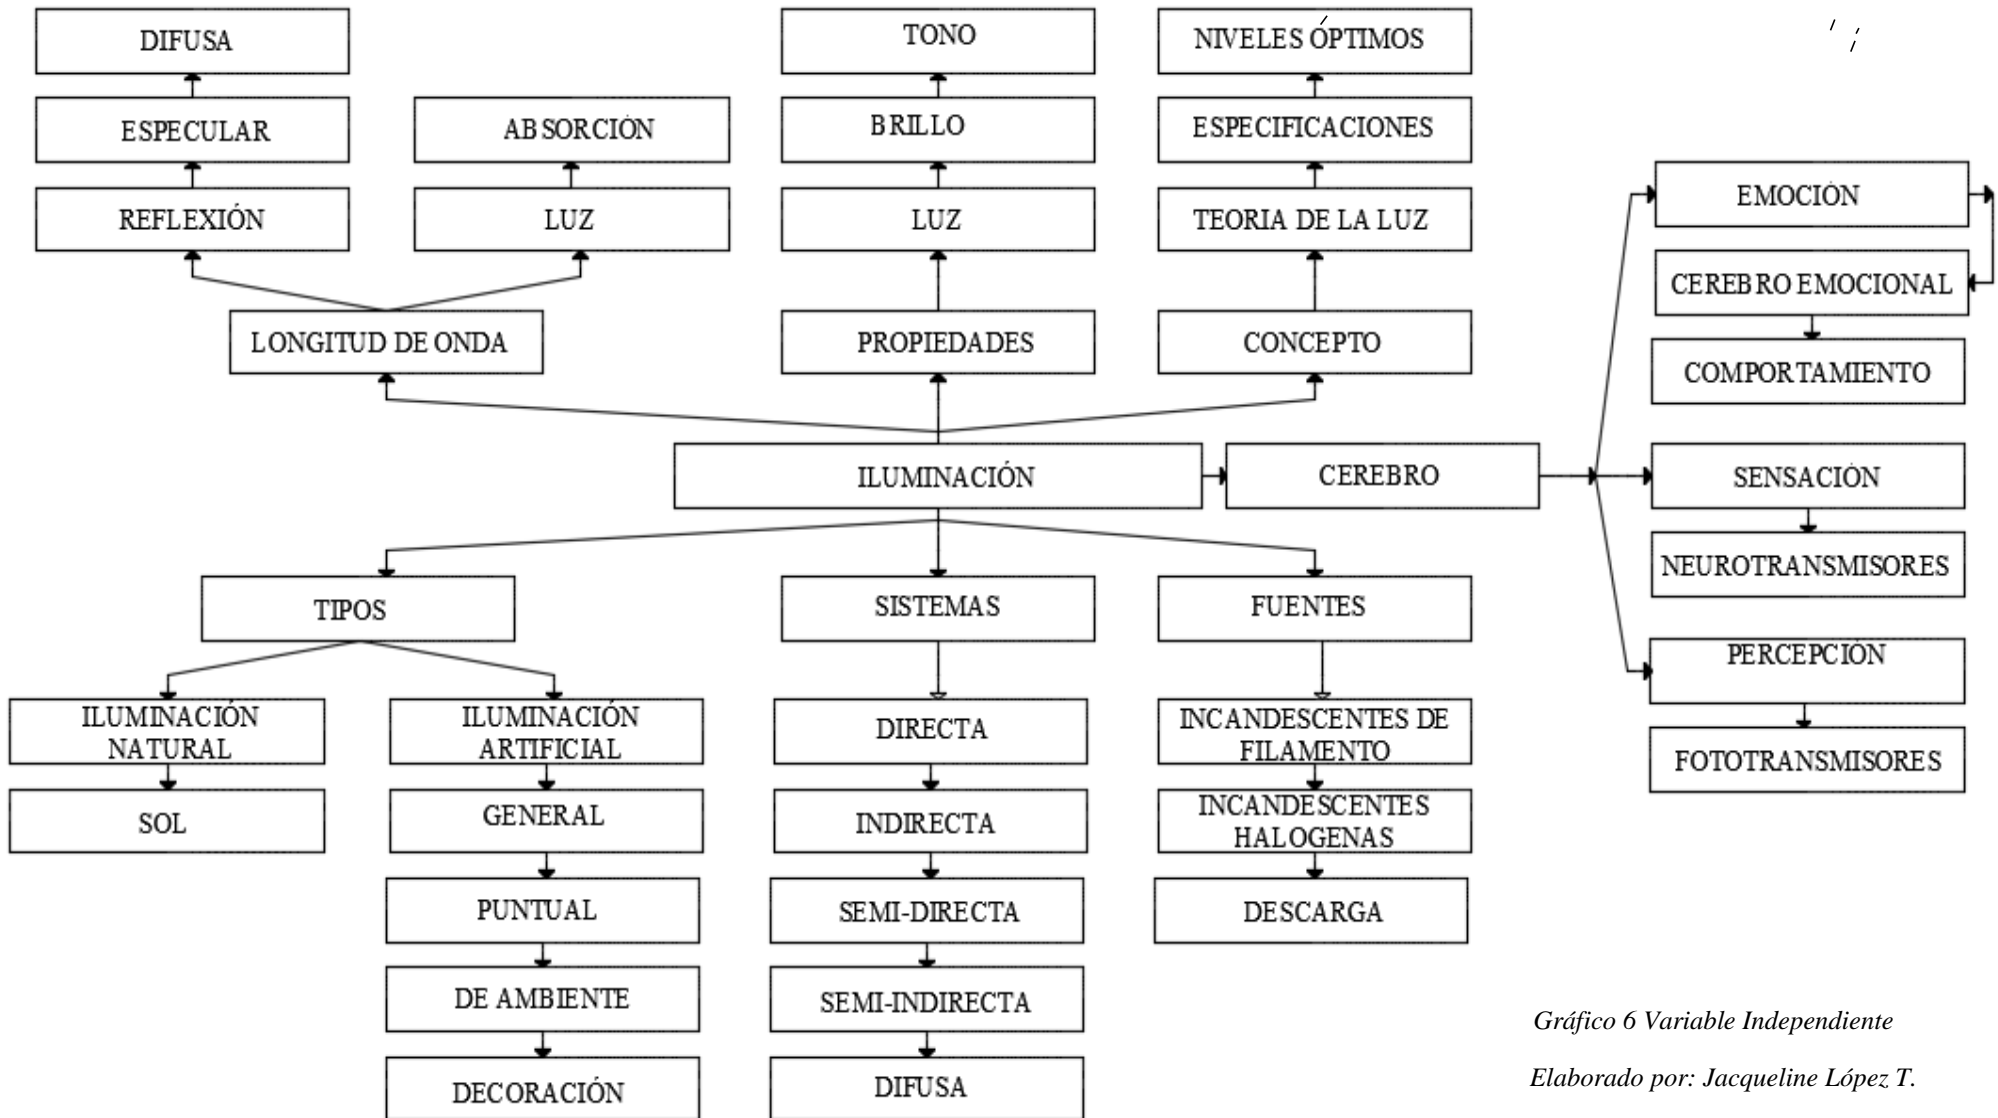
DIFUSA

ESPECULAR

REFLEXIÓN

ABSORCIÓN

LUZ

LONGITUD DE ONDA

TONO

BRILLO

LUZ

PROPIEDADES

NIVELES ÓPTIMOS

ESPECIFICACIONES

TEORIA DE LA LUZ

CONCEPTO

EMOCIÓN

CEREBRO EMOCIONAL

COMPORTAMIENTO

ILUMINACIÓN

CEREBRO

SENSACIÓN

NEUROTRANSMISORES

PERCEPCIÓN

FOTOTRANSMISORES

TIPOS

ILUMINACIÓN NATURAL

SOL

ILUMINACIÓN ARTIFICIAL

GENERAL

PUNTUAL

DE AMBIENTE

DECORACIÓN

SISTEMAS

DIRECTA

INDIRECTA

SEMI-DIRECTA

SEMI-INDIRECTA

DIFUSA

FUENTES

INCANDESCENTES DE FILAMENTO

INCANDESCENTES HALOGENAS

DESCARGA

Gráfico 6 Variable Independiente

Elaborado por: Jacqueline López T.